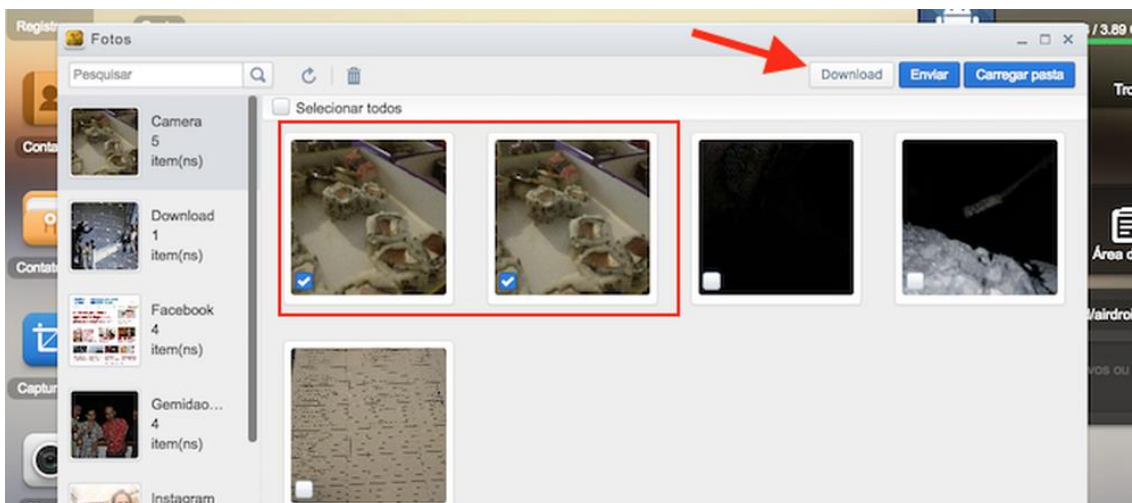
Registr

Fotos

Pesquisar

Download Enviar Carregar pasta

Selecionar todos

Camera
5
item(ns)

Download
1
item(ns)

Facebook
4
item(ns)

Gemidao...
4
item(ns)

Instagram

Conta

Contat

Captur

/ 3.89

Tro

Área d

/airdro

vos ou